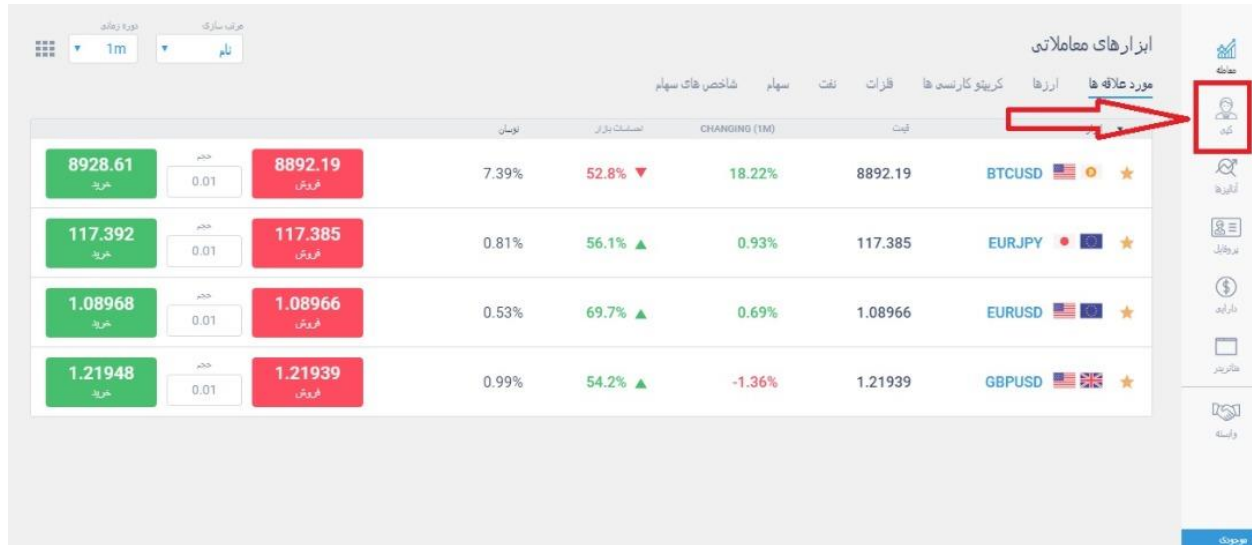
معامله
کپی
آنالیز
پروفایل
دارایی
مانیتور
وابسته
موجودی

ابزارهای معاملاتی

مورد علاقه ها ارزها کریپتو کارنسی ها فلزات نفت سهام شاخص های سهام

مرتب سازی
نام
دوره زمانی
1m

| | | | نوسان | احساسات بازار | CHANGING (1M) | قیمت | |
|---|---|---|---|---|---|---|---|
| 8928.61 خرید | حجم 0.01 | 8892.19 فروش | 7.39% | 52.8% ▼ | 18.22% | 8892.19 | BTCUSD ★ |
| 117.392 خرید | حجم 0.01 | 117.385 فروش | 0.81% | 56.1% ▲ | 0.93% | 117.385 | EURJPY ★ |
| 1.08968 خرید | حجم 0.01 | 1.08966 فروش | 0.53% | 69.7% ▲ | 0.69% | 1.08966 | EURUSD ★ |
| 1.21948 خرید | حجم 0.01 | 1.21939 فروش | 0.99% | 54.2% ▲ | -1.36% | 1.21939 | GBPUSD ★ |